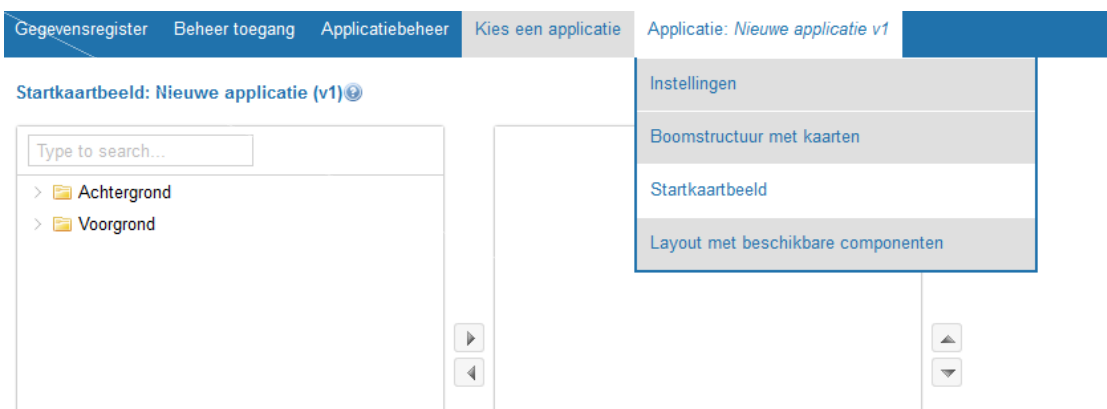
Gegevensregister | Beheer toegang | Applicatiebeheer | Kies een applicatie | Applicatie: *Nieuwe applicatie v1*

Startkaartbeeld: Nieuwe applicatie (v1)

Type to search...

Achtergrond
Voorgrond

Instellingen
Boomstructuur met kaarten
Startkaartbeeld
Layout met beschikbare componenten